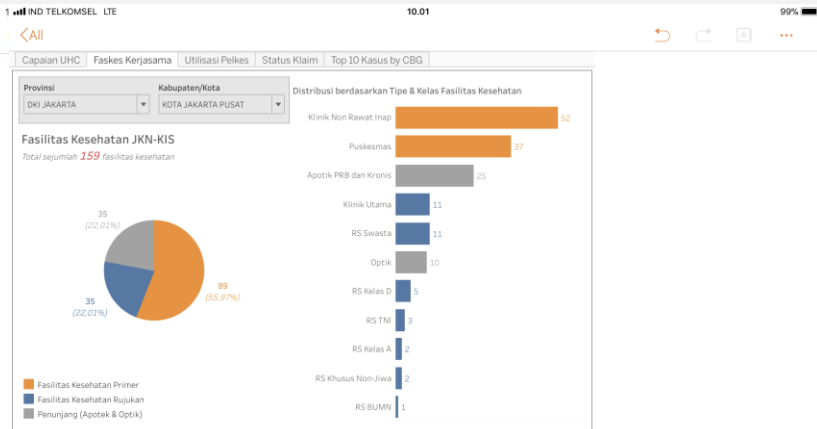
1 IND TELKOMSEL LTE 10.01 99%

All

Capaian UHC | Faskes Kerjasama | Utilisasi Pelkes | Status Klaim | Top 10 Kasus by CBG

Provinsi
DKI JAKARTA

Kabupaten/Kota
KOTA JAKARTA PUSAT

Fasilitas Kesehatan JKN-KIS
Total sejumlah 159 fasilitas kesehatan

35
(22,01%)

35
(22,01%)

89
(55,97%)

Fasilitas Kesehatan Primer
Fasilitas Kesehatan Rujukan
Penunjang (Apotek & Optik)

Distribusi berdasarkan Tipe & Kelas Fasilitas Kesehatan

| | |
|---|---|
| Klinik Non Rawat Inap | 52 |
| Puskesmas | 37 |
| Apotik PRB dan Kronis | 25 |
| Klinik Utama | 11 |
| RS Swasta | 11 |
| Optik | 10 |
| RS Kelas D | 5 |
| RS TNI | 3 |
| RS Kelas A | 2 |
| RS Khusus Non-Jiwa | 2 |
| RS BUMN | 1 |